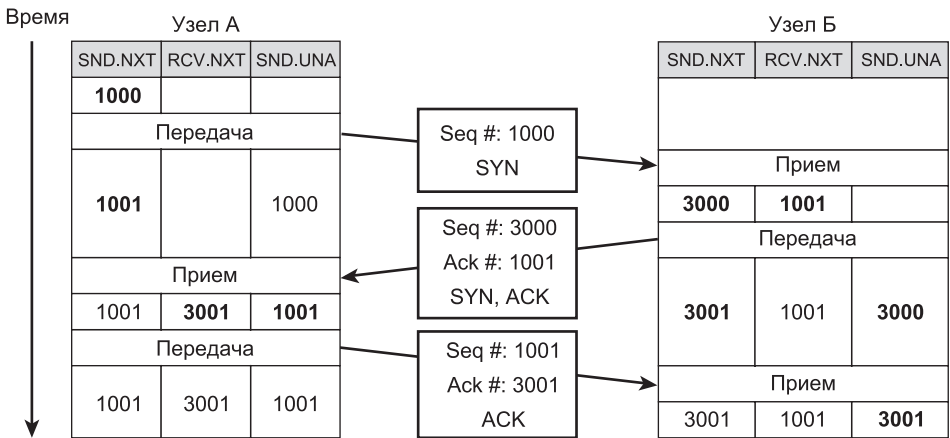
Время

Узел А

| SND.NXT | RCV.NXT | SND.UNA |
|---|---|---|
| **1000** | | |
| Передача | | |
| **1001** | | 1000 |
| Прием | | |
| 1001 | **3001** | **1001** |
| Передача | | |
| 1001 | 3001 | 1001 |

Seq #: 1000
SYN

Seq #: 3000
Ack #: 1001
SYN, ACK

Seq #: 1001
Ack #: 3001
ACK

Узел Б

| SND.NXT | RCV.NXT | SND.UNA |
|---|---|---|
| Прием | | |
| **3000** | **1001** | |
| Передача | | |
| **3001** | 1001 | **3000** |
| Прием | | |
| 3001 | 1001 | **3001** |